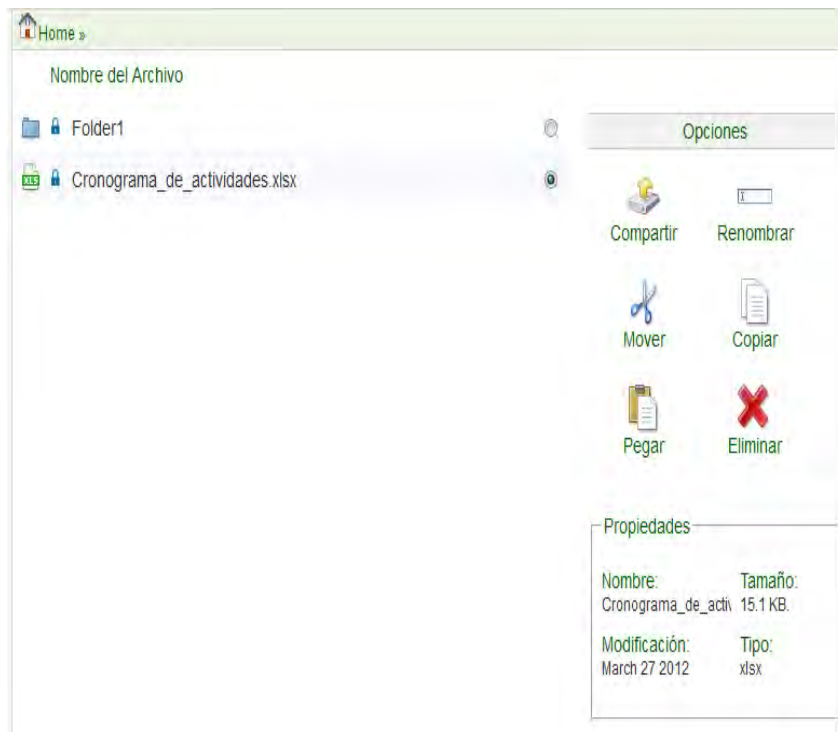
Home »

Nombre del Archivo

Folder1

Cronograma_de_actividades.xlsx

Opciones

Compartir

Renombrar

Mover

Copiar

Pegar

Eliminar

Propiedades

Nombre:
Cronograma_de_acti

Tamaño:
15.1 KB.

Modificación:
March 27 2012

Tipo:
xlsx